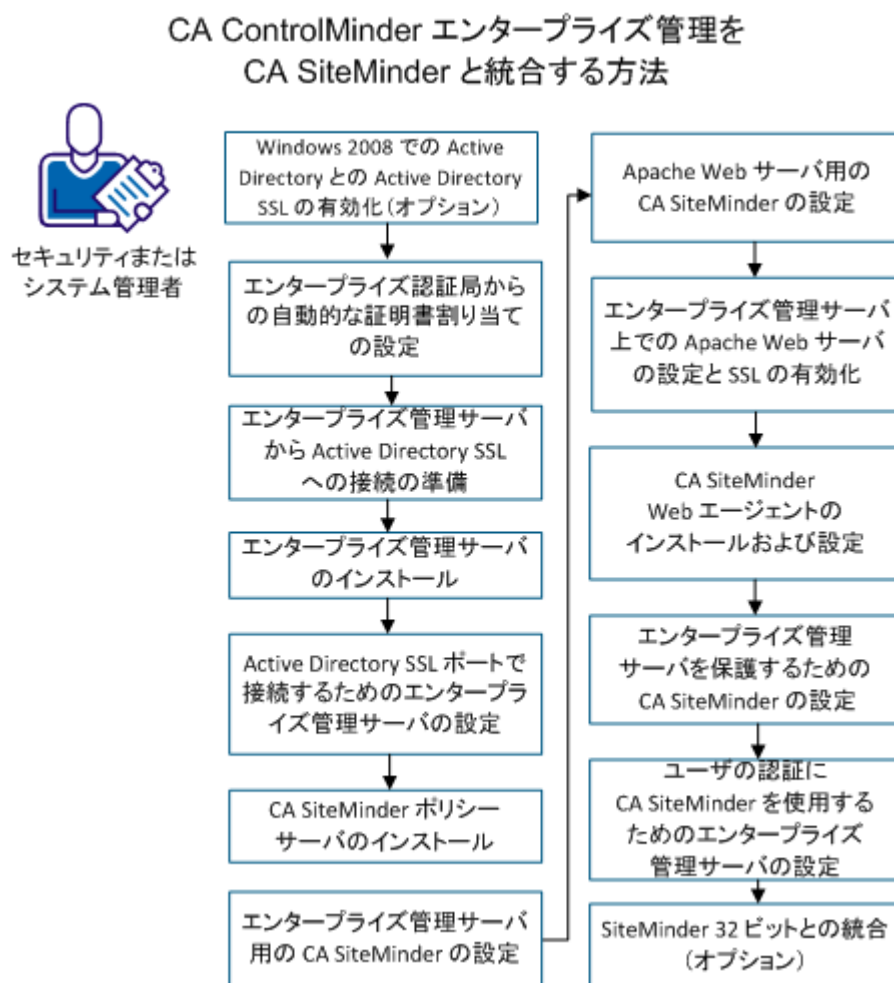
CA ControlMinder エンタープライズ管理を CA SiteMinder と統合する方法

セキュリティまたはシステム管理者

Windows 2008 での Active Directory との Active Directory SSL の有効化（オプション）

エンタープライズ認証局からの自動的な証明書割り当ての設定

エンタープライズ管理サーバから Active Directory SSL への接続の準備

エンタープライズ管理サーバのインストール

Active Directory SSL ポートで接続するためのエンタープライズ管理サーバの設定

CA SiteMinder ポリシーサーバのインストール

エンタープライズ管理サーバ用の CA SiteMinder の設定

Apache Web サーバ用の CA SiteMinder の設定

エンタープライズ管理サーバ上での Apache Web サーバの設定と SSL の有効化

CA SiteMinder Web エージェントのインストールおよび設定

エンタープライズ管理サーバを保護するための CA SiteMinder の設定

ユーザの認証に CA SiteMinder を使用するためのエンタープライズ管理サーバの設定

SiteMinder 32 ビットとの統合（オプション）